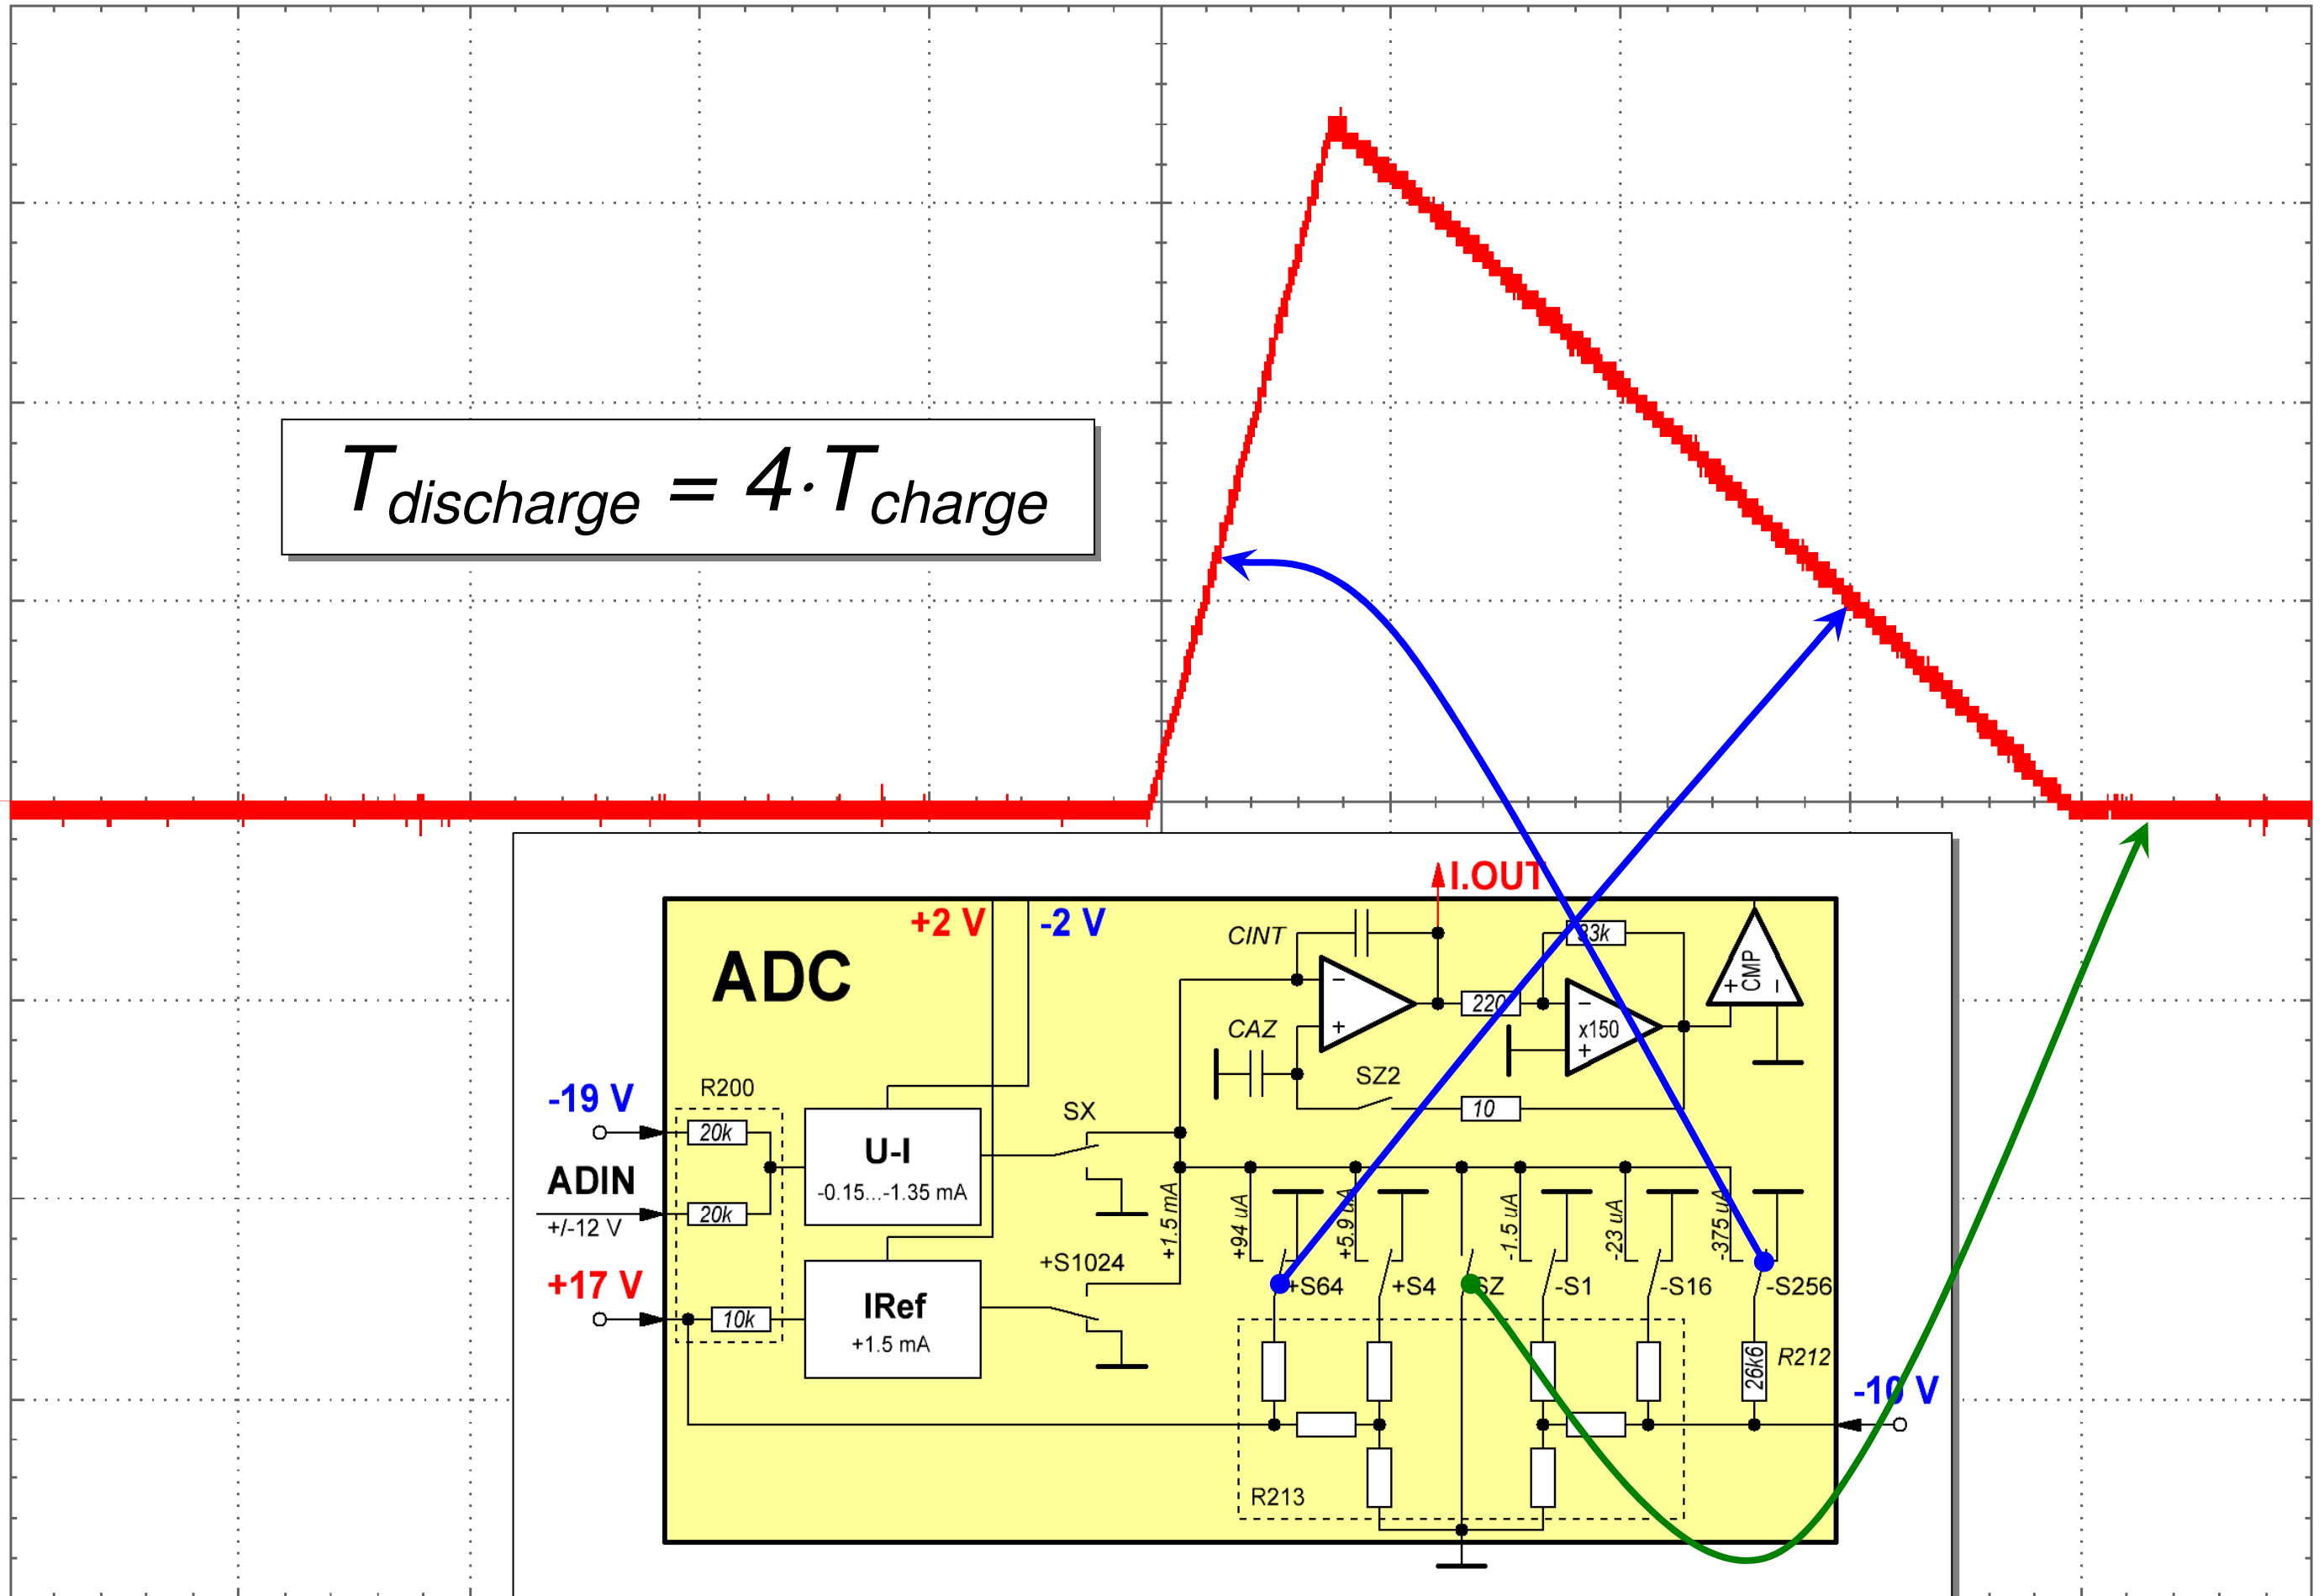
$T_{discharge} = 4 \cdot T_{charge}$

I.OUT

ADC

+2 V

-2 V

CINT

CAZ

SZ2

33k

220

x150

CMP

10

-19 V

R200

20k

ADIN

+/-12 V

20k

+17 V

10k

U-I

-0.15...-1.35 mA

IRef

+1.5 mA

SX

+S1024

+1.5 mA

+94 uA

+5.9 uA

-1.5 uA

-23 uA

-375 uA

+S64

+S4

SZ

-S1

-S16

-S256

26k6

R212

-10 V

R213